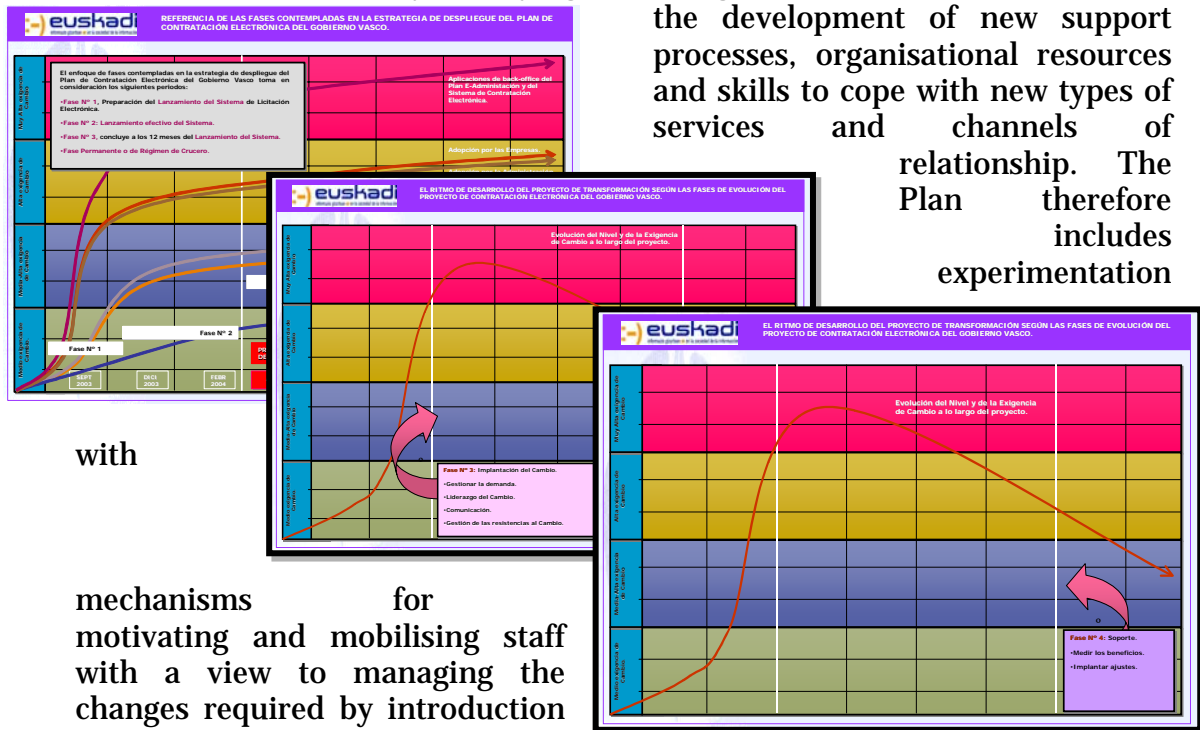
the development of new support processes, organisational resources and skills to cope with new types of services and channels of relationship. The Plan therefore includes experimentation

with

mechanisms for motivating and mobilising staff with a view to managing the changes required by introduction

euskadi

REFERENCIA DE LAS FASES CONTEMPLADAS EN LA ESTRATEGIA DE DESPLIEGUE DEL PLAN DE CONTRATACIÓN ELECTRÓNICA DEL GOBIERNO VASCO.

El enfoque de fases contempladas en la estrategia de despliegue del Plan de Contratación Electrónica del Gobierno Vasco toma en consideración los siguientes periodos:

•Fase Nº 1, Preparación del Lanzamiento del Sistema de Licitación Electrónica.

•Fase Nº 2: Lanzamiento efectivo del Sistema.

•Fase Nº 3, concluye a los 12 meses del Lanzamiento del Sistema.

•Fase Permanente o de Régimen de Crucero.

Aplicaciones de back-office del Plan E-Administración y del Sistema de Contratación Electrónica.

Adopción por las Empresas.

Muy Alta exigencia de Cambio

Alta exigencia de Cambio

Media alta exigencia de Cambio

Media exigencia de Cambio

Fase Nº 1

Fase Nº 2

SEPT 2003

DICI 2003

FEBR 2004

euskadi

EL RITMO DE DESARROLLO DEL PROYECTO DE TRANSFORMACIÓN SEGÚN LAS FASES DE EVOLUCIÓN DEL PROYECTO DE CONTRATACIÓN ELECTRÓNICA DEL GOBIERNO VASCO.

Evolución del Nivel y de la Exigencia de Cambio a lo largo del proyecto.

Muy Alta exigencia de Cambio

Alta exigencia de Cambio

Media alta exigencia de Cambio

Media exigencia de Cambio

Fase Nº 3: Implantación del Cambio.

•Gestionar la demanda.

•Liderazgo del Cambio.

•Comunicación.

•Gestión de las resistencias al Cambio.

euskadi

EL RITMO DE DESARROLLO DEL PROYECTO DE TRANSFORMACIÓN SEGÚN LAS FASES DE EVOLUCIÓN DEL PROYECTO DE CONTRATACIÓN ELECTRÓNICA DEL GOBIERNO VASCO.

Evolución del Nivel y de la Exigencia de Cambio a lo largo del proyecto.

Muy Alta exigencia de Cambio

Alta exigencia de Cambio

Media Alta exigencia de Cambio

Media exigencia de Cambio

Fase Nº 4: Soporte.

•Medir los beneficios.

•Implantar ajustes.